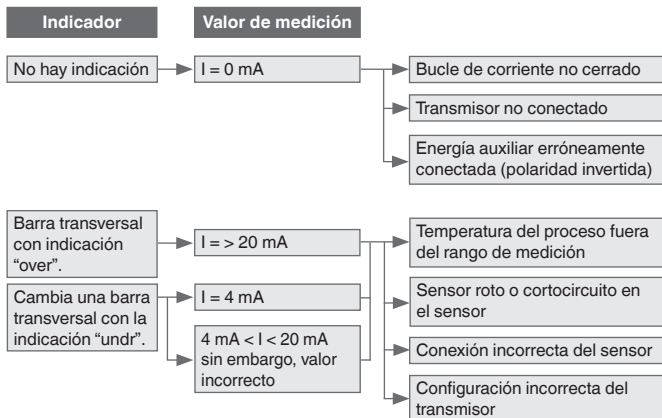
Indicador

Valor de medición

No hay indicación

I = 0 mA

Bucle de corriente no cerrado

Transmisor no conectado

Energía auxiliar erróneamente conectada (polaridad invertida)

Barra transversal con indicación “over”.

I = > 20 mA

Cambia una barra transversal con la indicación “undr”.

I = 4 mA

4 mA < I < 20 mA sin embargo, valor incorrecto

Temperatura del proceso fuera del rango de medición

Sensor roto o cortocircuito en el sensor

Conexión incorrecta del sensor

Configuración incorrecta del transmisor